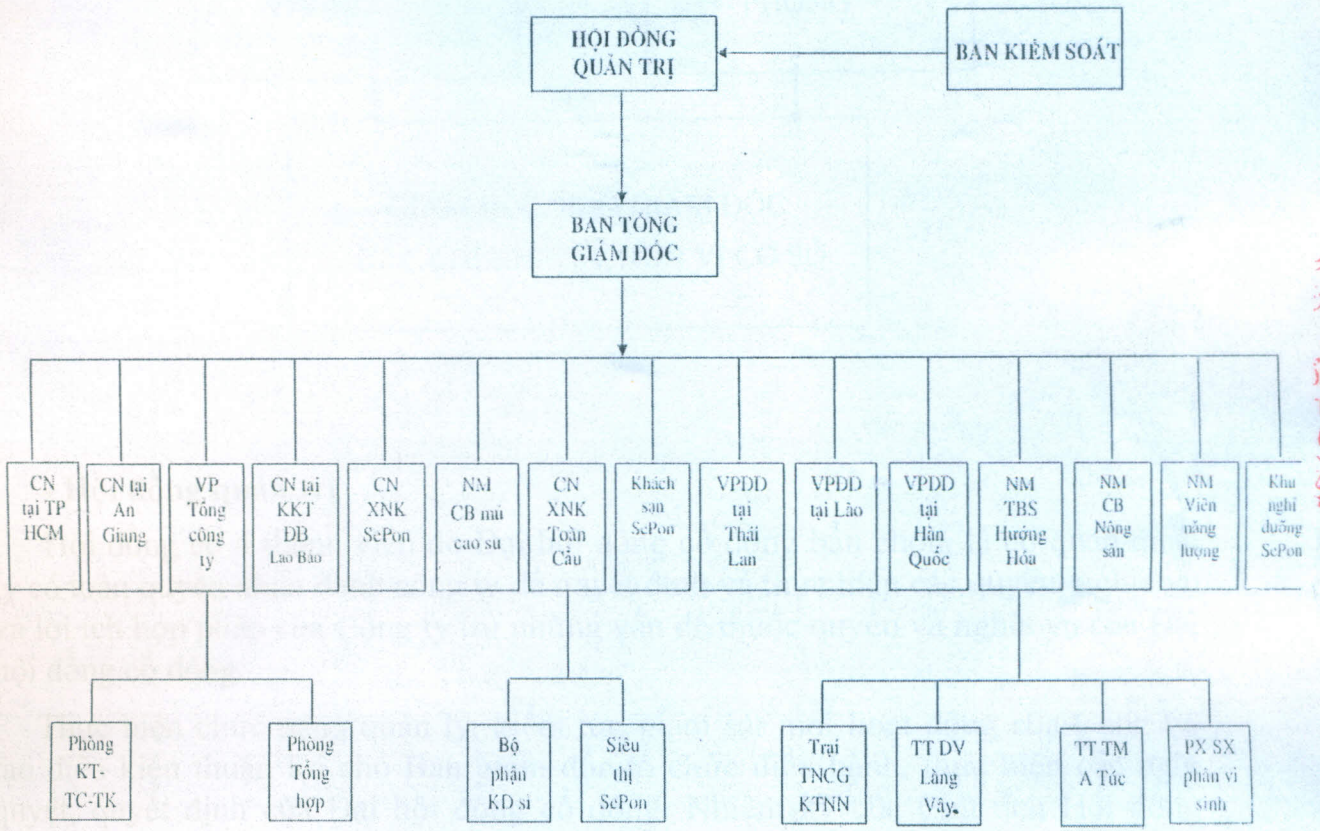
HỘI ĐỒNG QUẢN TRỊ

BAN KIỂM SOÁT

BAN TỔNG GIÁM ĐỐC

CN tại TP HCM

CN tại An Giang

VP Tổng công ty

CN tại KKT ĐB Lao Bảo

CN XNK SePon

NM CB mủ cao su

CN XNK Toàn Cầu

Khách sạn SePon

VPDD tại Thái Lan

VPDD tại Lào

VPDD tại Hàn Quốc

NM TBS Hướng Hóa

NM CB Nông sản

NM Viên năng lượng

Khu nghỉ dưỡng SePon

Phòng KT-TC-TK

Phòng Tổng hợp

Bộ phận KD sỉ

Siêu thị SePon

Trại TNCG KTNN

TT DV Làng Vây.

TT TM A Túc

PX SX phân vi sinh